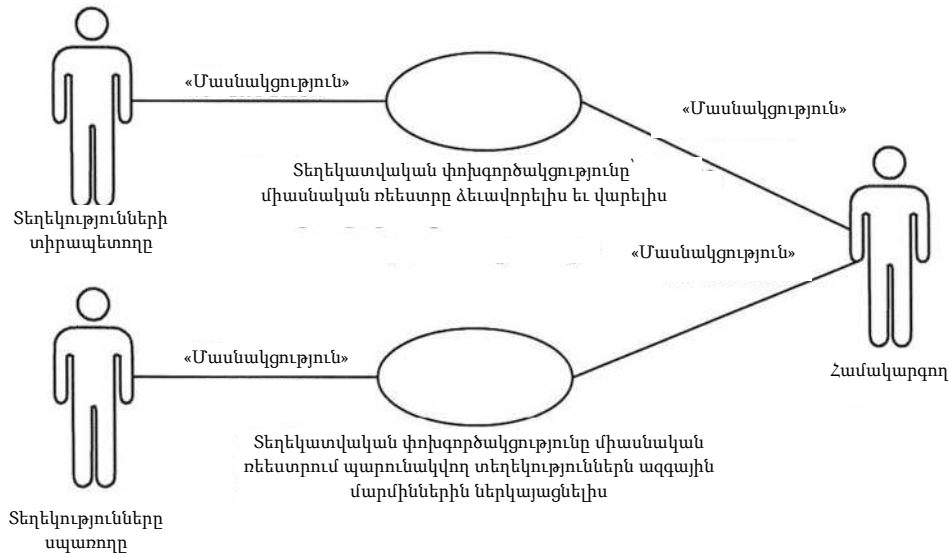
«Մասնակցություն»

«Մասնակցություն»

Տեղեկատվական փոխգործակցությունը՝ միասնական ռեեստրը ձեւավորելիս եւ վարելիս

Տեղեկությունների տիրապետողը

«Մասնակցություն»

«Մասնակցություն»

Համակարգող

Տեղեկատվական փոխգործակցությունը միասնական ռեեստրում պարունակվող տեղեկություններն ազգային մարմիններին ներկայացնելիս

Տեղեկությունները սպառողը